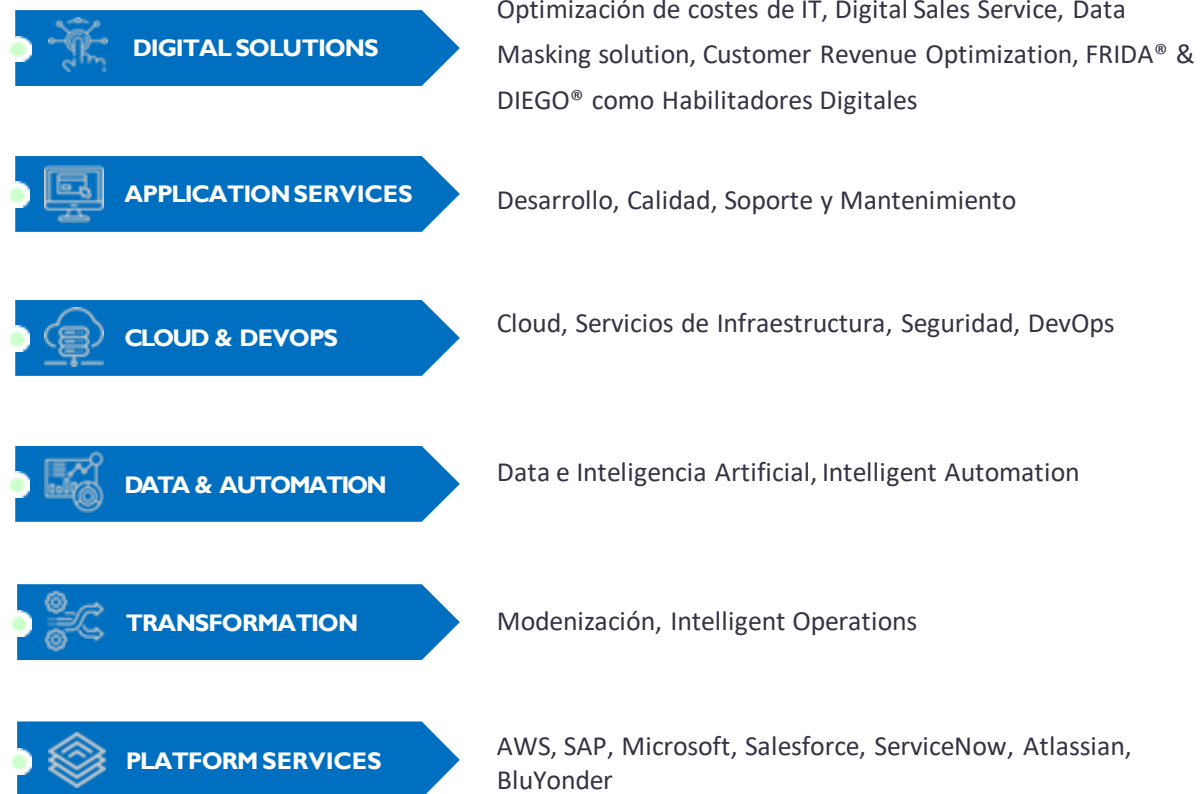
DIGITAL SOLUTIONS

Optimización de costes de IT, Digital Sales Service, Data Masking solution, Customer Revenue Optimization, FRIDA® & DIEGO® como Habilitadores Digitales

APPLICATION SERVICES

Desarrollo, Calidad, Soporte y Mantenimiento

CLOUD & DEVOPS

Cloud, Servicios de Infraestructura, Seguridad, DevOps

DATA & AUTOMATION

Data e Inteligencia Artificial, Intelligent Automation

TRANSFORMATION

Modenización, Intelligent Operations

PLATFORM SERVICES

AWS, SAP, Microsoft, Salesforce, ServiceNow, Atlassian, BluYonder